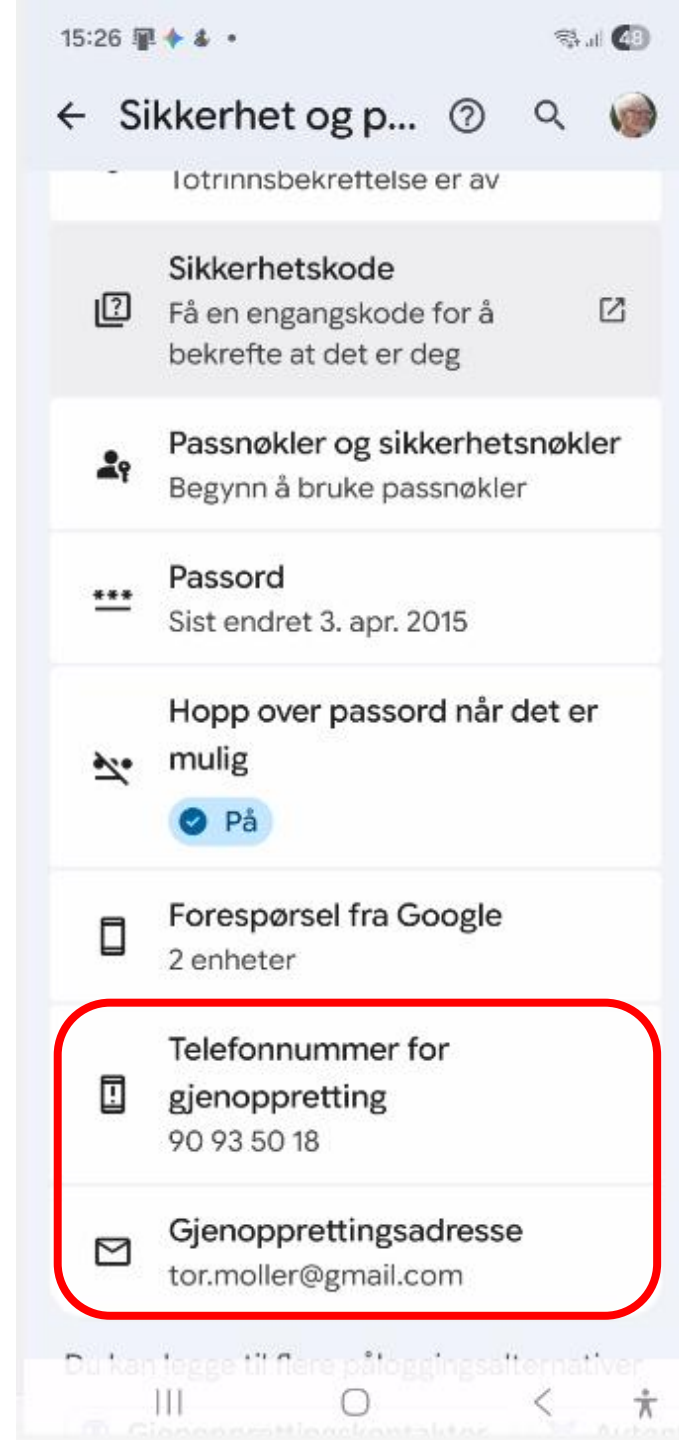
15:26 48

← Sikkerhet og p...

Totrinnsbekreftelse er av

Sikkerhetskode
Få en engangskode for å bekrefte at det er deg

Passnøkler og sikkerhetsnøkler
Begynn å bruke passnøkler

Passord
Sist endret 3. apr. 2015

Hopp over passord når det er mulig
På

Forespørsel fra Google
2 enheter

Telefonnummer for gjenoppretting
90 93 50 18

Gjenopprettingsadresse
tor.moller@gmail.com

Du kan legge til flere påloggingsalternativer

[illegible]